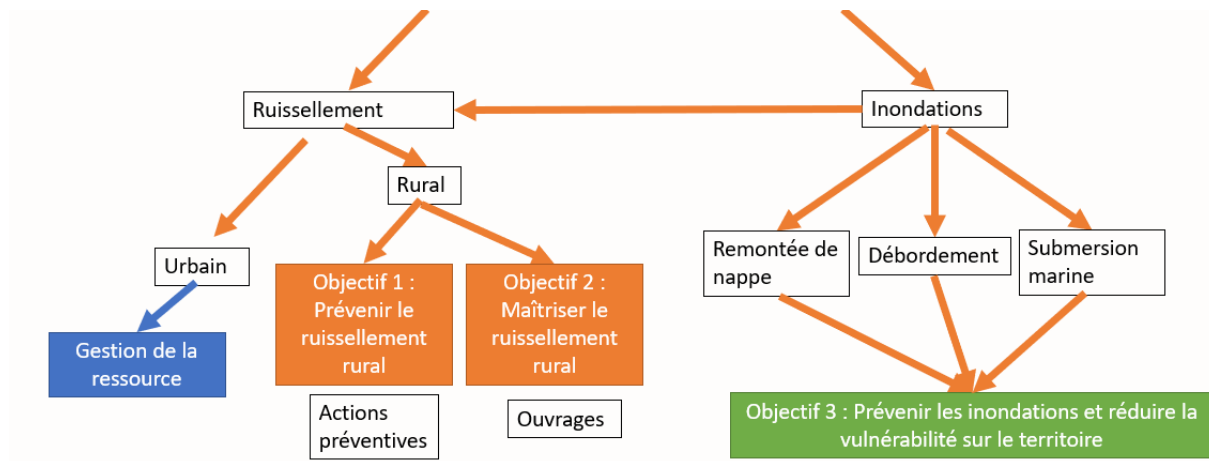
Ruissellement

Inondations

Rural

Urbain

Gestion de la ressource

Objectif 1 : Prévenir le ruissellement rural

Objectif 2 : Maîtriser le ruissellement rural

Actions préventives

Ouvrages

Remontée de nappe

Débordement

Submersion marine

Objectif 3 : Prévenir les inondations et réduire la vulnérabilité sur le territoire